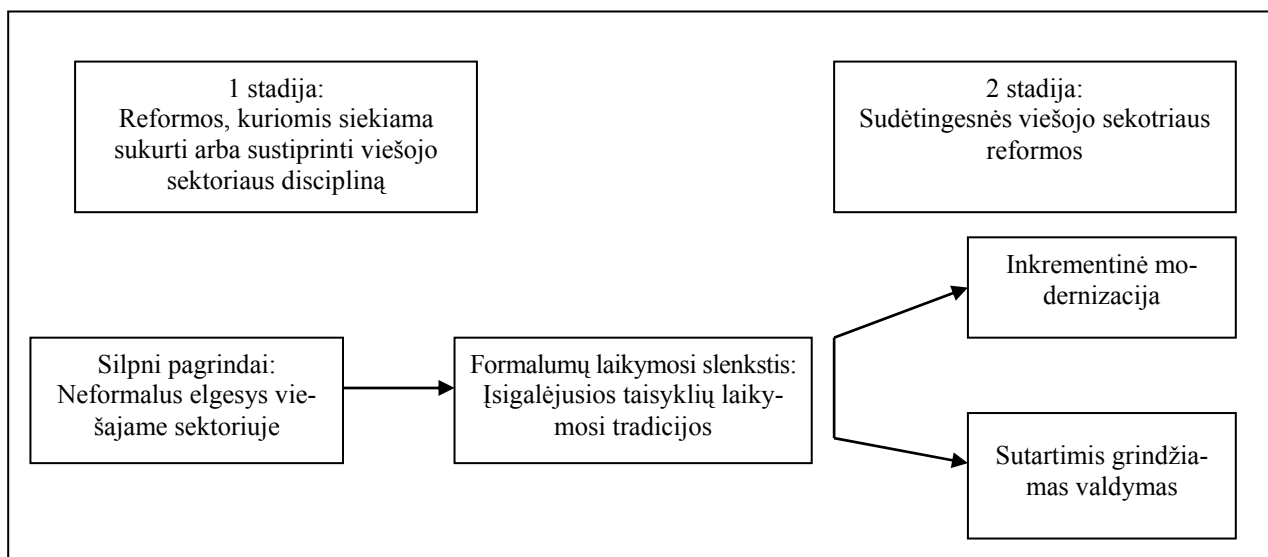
1 stadija:
Reformos, kuriomis siekiama sukurti arba sustiprinti viešojo sektoriaus discipliną

2 stadija:
Sudėtingesnės viešojo sekotriaus reformos

Silpni pagrindai:
Neformalus elgesys viešajame sektoriuje

Formalumų laikymosi slenkstis:
Įsigalėjusios taisyklių laikymosi tradicijos

Inkrementinė modernizacija

Sutartimis grindžiamas valdymas